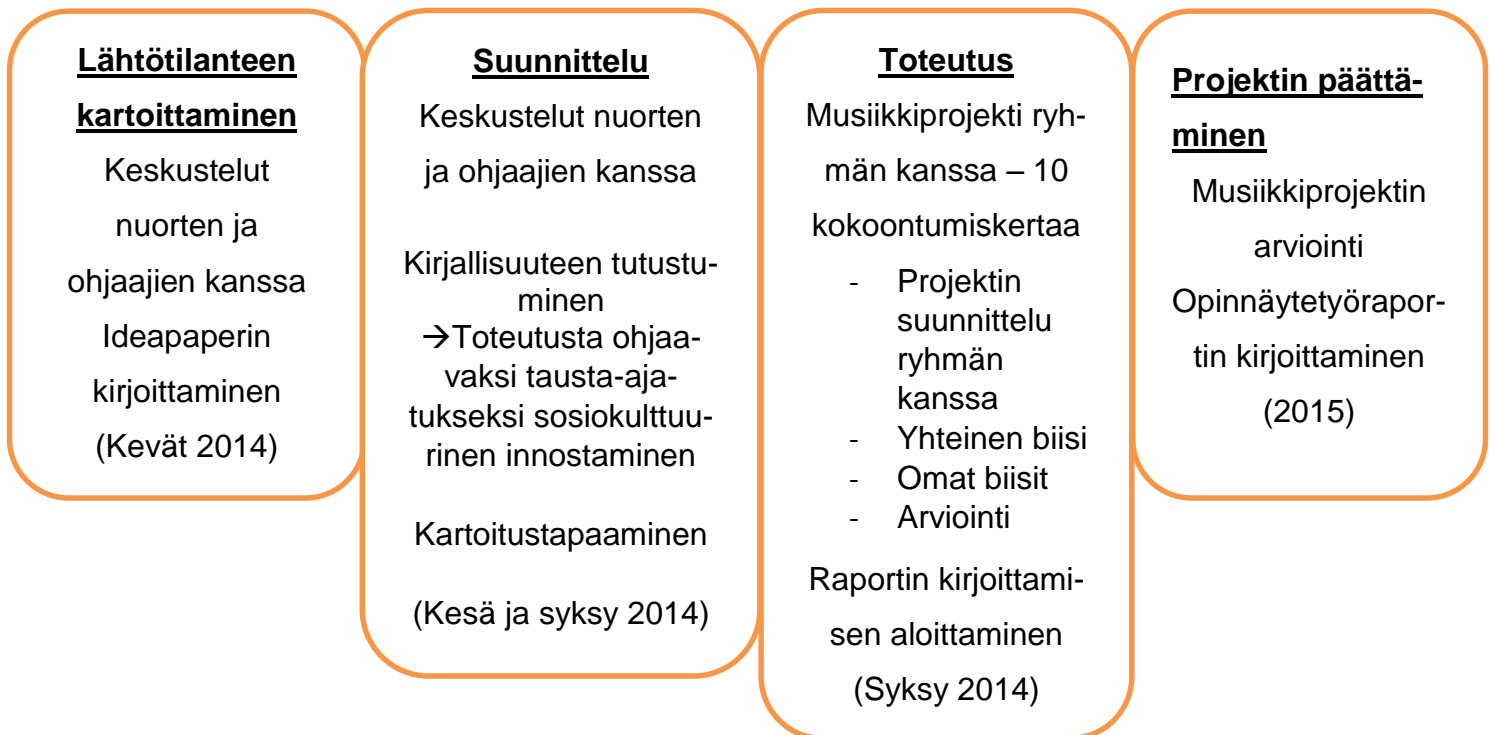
Lähtötilanteen kartoittaminen

Keskustelut nuorten ja ohjaajien kanssa

Ideapaperin kirjoittaminen

(Kevät 2014)

Suunnittelu

Keskustelut nuorten ja ohjaajien kanssa

Kirjallisuuteen tutustuminen
$\rightarrow$Toteutusta ohjaavaksi tausta-ajatukseksi sosiokulttuurinen innostaminen

Kartoitustapaaminen

(Kesä ja syksy 2014)

Toteutus

Musiikkiprojekti ryhmän kanssa – 10 kokoontumiskertaa

- Projektin suunnittelu ryhmän kanssa
- Yhteinen biisi
- Omat biisit
- Arviointi

Raportin kirjoittamisen aloittaminen

(Syksy 2014)

Projektin päättäminen

Musiikkiprojektin arviointi

Opinnäytetyöraportin kirjoittaminen

(2015)